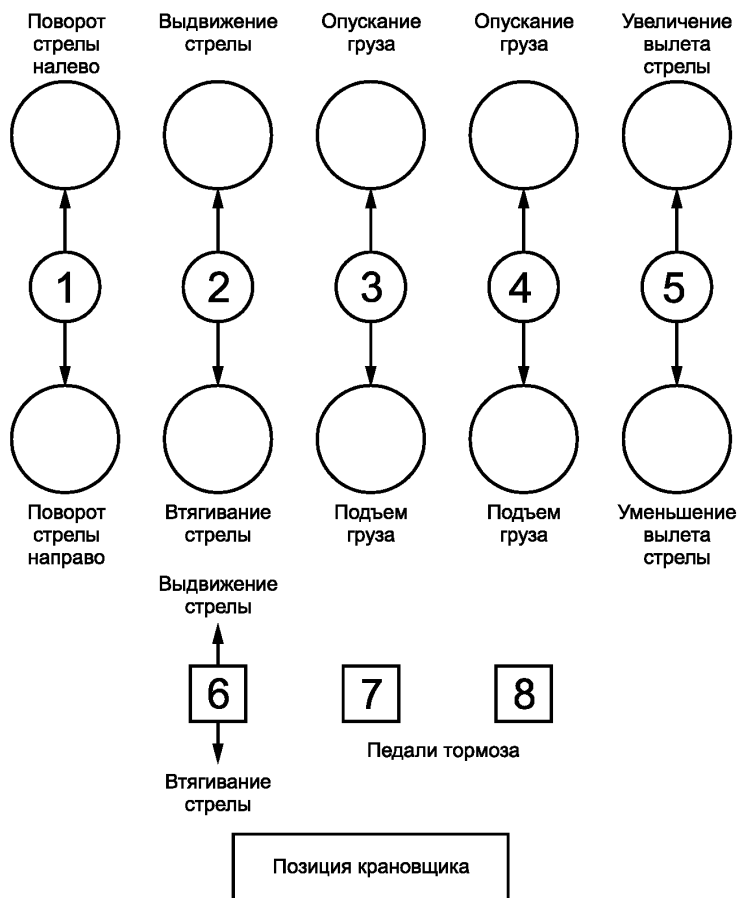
Поворот стрелы налево

Выдвижение стрелы

Опускание груза

Опускание груза

Увеличение вылета стрелы

1

2

3

4

5

Поворот стрелы направо

Втягивание стрелы

Подъем груза

Подъем груза

Уменьшение вылета стрелы

Выдвижение стрелы

6

7

8

Втягивание стрелы

Педали тормоза

Позиция крановщика